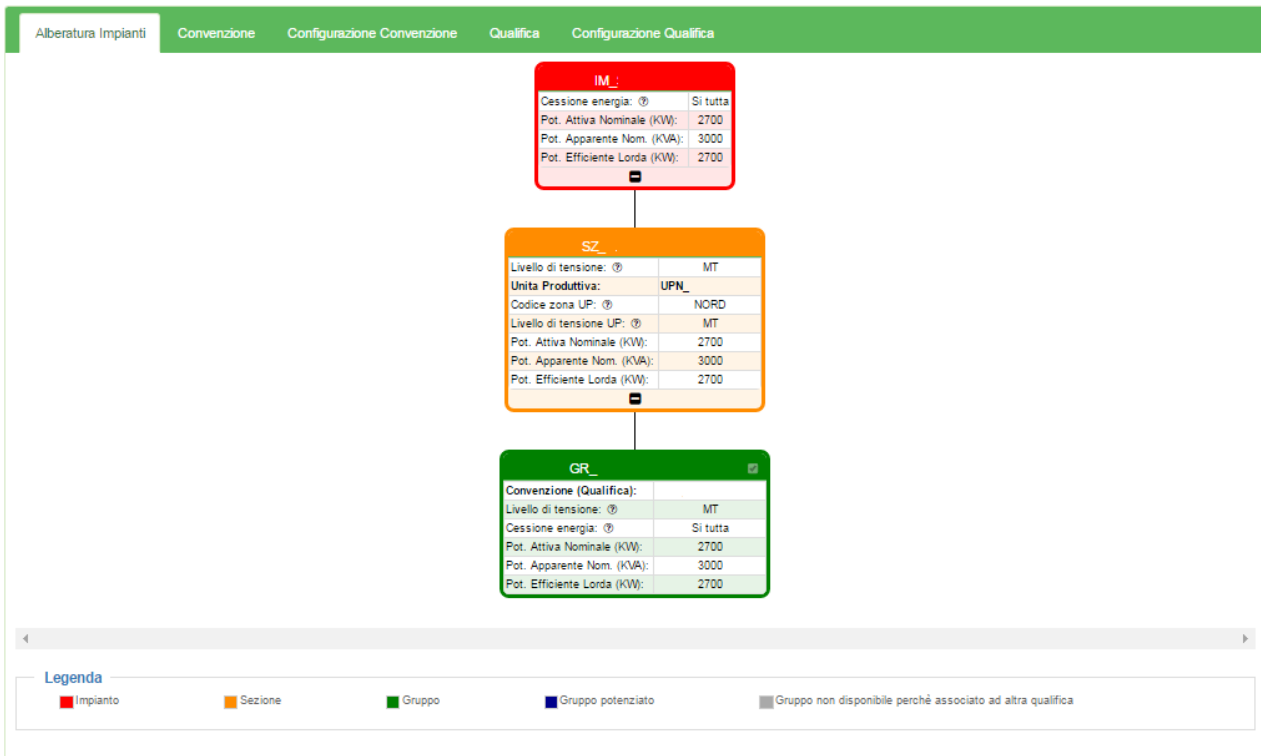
Alberatura Impianti | Convenzione | Configurazione Convenzione | Qualifica | Configurazione Qualifica

IM_

| | |
|---|---|
| Cessione energia: ⓘ | Si tutta |
| Pot. Attiva Nominale (KW): | 2700 |
| Pot. Apparente Nom. (KVA): | 3000 |
| Pot. Efficiente Lorda (KW): | 2700 |

SZ_

| | |
|---|---|
| Livello di tensione: ⓘ | MT |
| Unita Produttiva: | UPN_ |
| Codice zona UP: ⓘ | NORD |
| Livello di tensione UP: ⓘ | MT |
| Pot. Attiva Nominale (KW): | 2700 |
| Pot. Apparente Nom. (KVA): | 3000 |
| Pot. Efficiente Lorda (KW): | 2700 |

GR_

| | |
|---|---|
| Convenzione (Qualifica): | |
| Livello di tensione: ⓘ | MT |
| Cessione energia: ⓘ | Si tutta |
| Pot. Attiva Nominale (KW): | 2700 |
| Pot. Apparente Nom. (KVA): | 3000 |
| Pot. Efficiente Lorda (KW): | 2700 |

Legenda
Impianto
Sezione
Gruppo
Gruppo potenziato
Gruppo non disponibile perchè associato ad altra qualifica